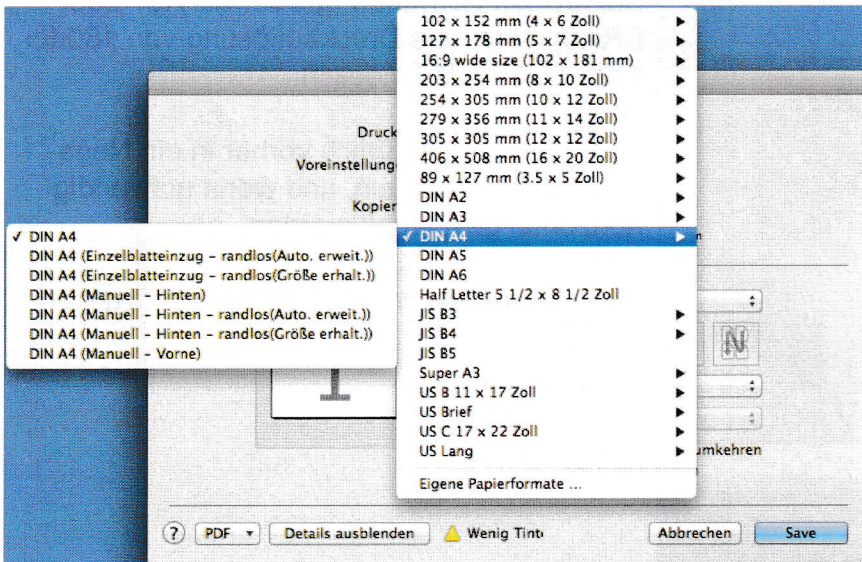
102 x 152 mm (4 x 6 Zoll)
127 x 178 mm (5 x 7 Zoll)
16:9 wide size (102 x 181 mm)
203 x 254 mm (8 x 10 Zoll)
254 x 305 mm (10 x 12 Zoll)
279 x 356 mm (11 x 14 Zoll)
305 x 305 mm (12 x 12 Zoll)
406 x 508 mm (16 x 20 Zoll)
89 x 127 mm (3.5 x 5 Zoll)
DIN A2
DIN A3
✓ DIN A4
DIN A5
DIN A6
Half Letter 5 1/2 x 8 1/2 Zoll
JIS B3
JIS B4
JIS B5
Super A3
US B 11 x 17 Zoll
US Brief
US C 17 x 22 Zoll
US Lang
Eigene Papierformate ...

✓ DIN A4
DIN A4 (Einzelblatteinzug - randlos(Auto. erweit.))
DIN A4 (Einzelblatteinzug - randlos(Größe erhalt.))
DIN A4 (Manuell - Hinten)
DIN A4 (Manuell - Hinten - randlos(Auto. erweit.))
DIN A4 (Manuell - Hinten - randlos(Größe erhalt.))
DIN A4 (Manuell - Vorne)

Druck
Voreinstellung
Kopier
umkehren

? PDF Details ausblenden Wenig Tint Abbrechen Save